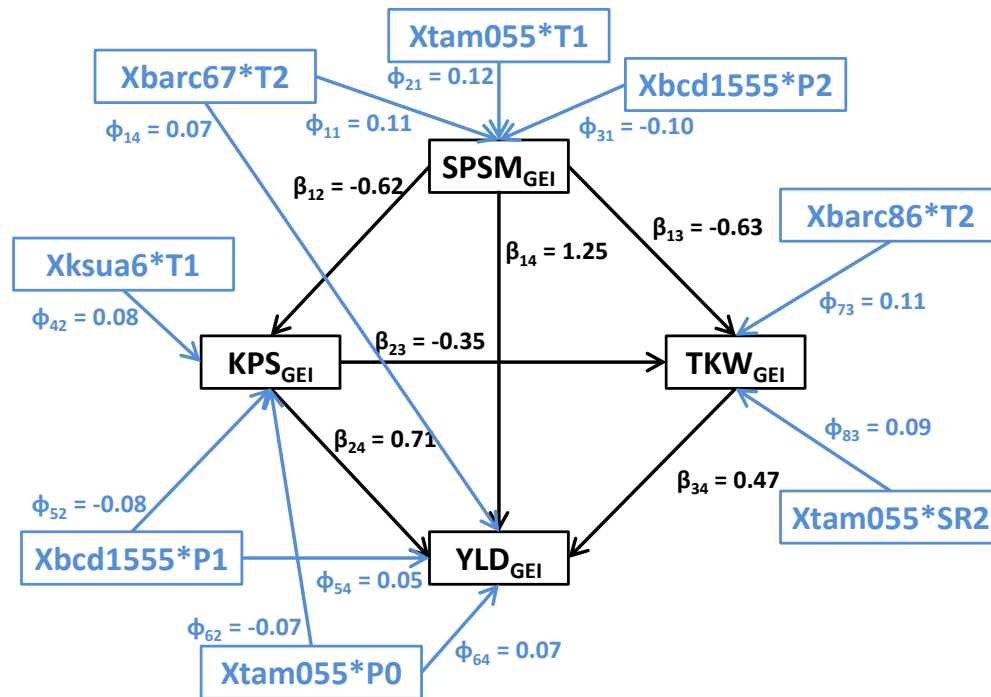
Xtam055*T1

Xbarc67*T2

$\phi_{21}$ = 0.12

Xbcd1555*P2

$\phi_{14}$ = 0.07

$\phi_{11}$ = 0.11

$\phi_{31}$ = -0.10

SPSM$_{GEI}$

$\beta_{12}$ = -0.62

$\beta_{13}$ = -0.63

Xbarc86*T2

$\beta_{14}$ = 1.25

Xksua6*T1

$\phi_{73}$ = 0.11

$\phi_{42}$ = 0.08

$\beta_{23}$ = -0.35

KPS$_{GEI}$

TKW$_{GEI}$

$\phi_{83}$ = 0.09

$\beta_{24}$ = 0.71

$\beta_{34}$ = 0.47

$\phi_{52}$ = -0.08

Xtam055*SR2

Xbcd1555*P1

YLD$_{GEI}$

$\phi_{54}$ = 0.05

$\phi_{62}$ = -0.07

$\phi_{64}$ = 0.07

Xtam055*P0